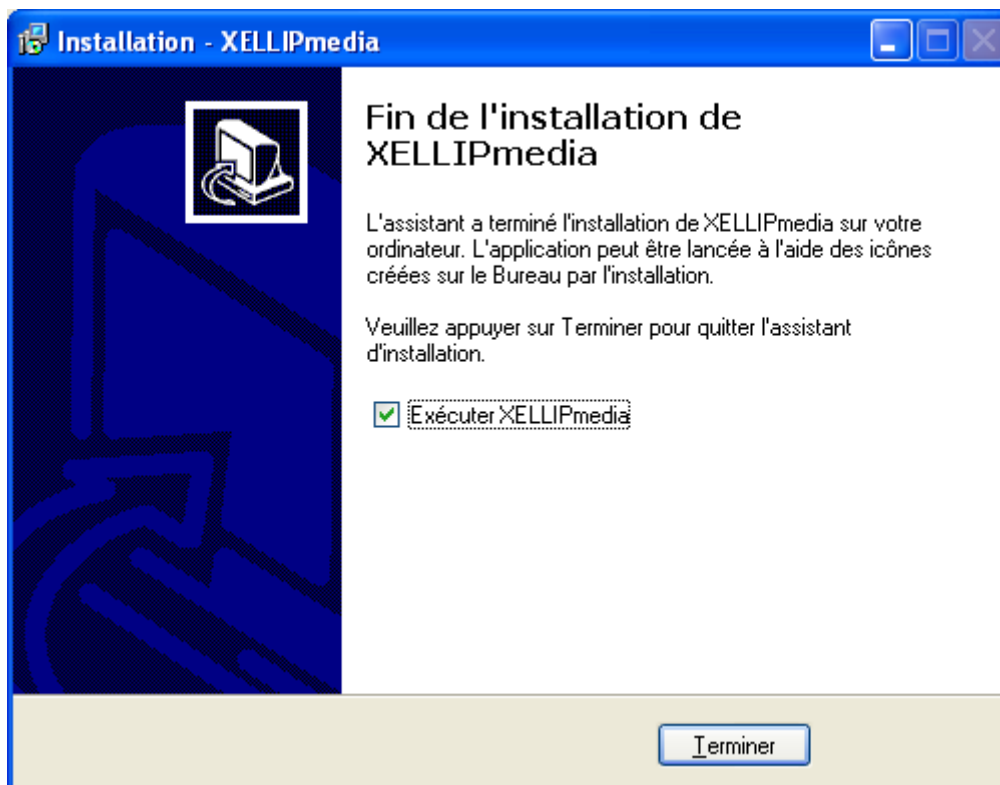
Installation - XELLIPmedia

Fin de l'installation de XELLIPmedia

L'assistant a terminé l'installation de XELLIPmedia sur votre ordinateur. L'application peut être lancée à l'aide des icônes créées sur le Bureau par l'installation.

Veuillez appuyer sur Terminer pour quitter l'assistant d'installation.

Exécuter XELLIPmedia

Terminer